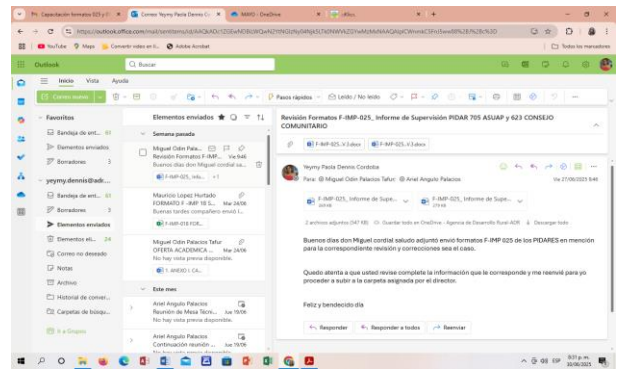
Pr. Capacitación formatos 025 y | Correo: Yeymy Paola Dennis C | MAYO - OneDrive | Edus

https://outlook.office.com/mail/sentitems/id/AAQkADc12GEwNDBiLWQwNi...

YouTube | Maps | Convertir vídeo en G... | Adobe Acrobat | Todos los marcadores

Outlook | Buscar

Inicio | Vista | Ayuda

Correo nuevo | Pasos rápidos | Leído / No leído

Favoritos
Bandeja de ent... 61
Elementos enviados
Borradores 3

yeymy.dennis@adr...
Bandeja de ent... 61
Borradores 3
Elementos enviados
Elementos el... 24
Correo no deseado
Notas
Archivo
Historial de conver...
Carpetas de búsqu...
Ir a Grupos

Elementos enviados

Semana pasada

Miguel Odin Pala...
Revisión Formatos F-IMP... Vie 9:46
Buenos días don Miguel cordial sa...
F-IMP-025_info... +1

Mauricio Lopez Hurtado
FORMATO F -IMP 18 S... Mar 24/06
Buenas tardes compañero envió l...
F-IMP-018 FOR...

Miguel Odin Palacios Tafur
OFERTA ACADEMICA ... Mar 24/06
No hay vista previa disponible.
1. ANEXO I. CA...

Este mes

Ariel Angulo Palacios
Reunión de Mesa Técni... Jue 19/06
No hay vista previa disponible.

Ariel Angulo Palacios
Continuación reunión ... Jue 19/06

Revisión Formatos F-IMP-025_ Informe de Supervisión PIDAR 705 ASUAP y 623 CONSEJO COMUNITARIO

F-IMP-025_V3.docx | F-IMP-025_V3.docx

Yeymy Paola Dennis Cordoba
Para: Miguel Odin Palacios Tafur; Ariel Angulo Palacios
Vie 27/06/2025 9:46

F-IMP-025_ Informe de Supe... | F-IMP-025_ Informe de Supe...

2 archivos adjuntos (347 KB) Guardar todo en OneDrive - Agencia de Desarrollo Rural-ADR Descargar todo

Buenos días don Miguel cordial saludo adjuntó envió formatos F-IMP 025 de los PIDARES en mención para la correspondiente revisión y correcciones sea el caso.

Quedo atenta a que usted revise complete la información que le corresponde y me reenvíé para yo proceder a subir a la carpeta asignada por el director.

Feliz y bendecido día

Responder | Responder a todos | Reenviar

ESP 8:01 p. m. 30/06/2025